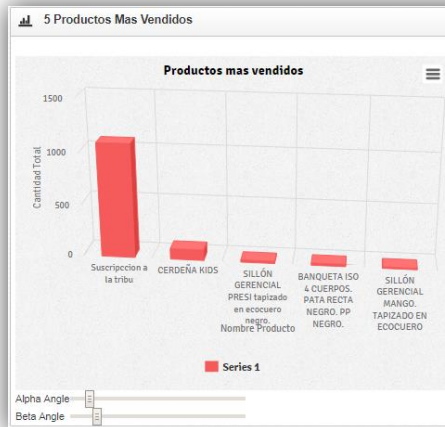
5 Productos Mas Vendidos

Productos mas vendidos

1500

1000

500

0

Cantidad Total

Suscripccion a la tribu

CERDEÑA KIDS

SILLÓN GERENCIAL PRESI tapizado en ecocuero negro.

BANQUETA ISO 4 CUERPOS. PATA RECTA NEGRO. PP NEGRO.

SILLÓN GERENCIAL MANGO. TAPIZADO EN ECOCUERO

Nombre Producto

Series 1

Alpha Angle

Beta Angle